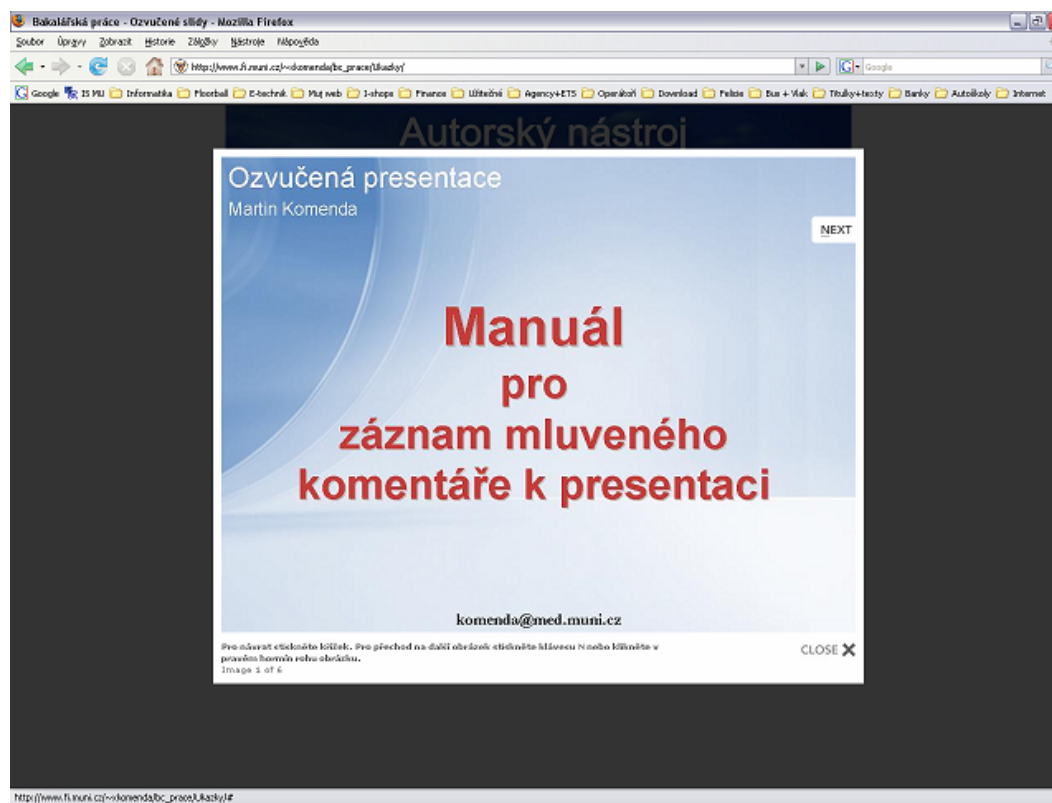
Bakalářská práce - Ozvučené slidy - Mozilla Firefox

Soubor Úpravy Zobrazit Historie Záložky Nástroje Nápověda

http://www.fi.muni.cz/~komenda/bc_prace/Ukazky/

Google

Google IS MU Informatika Floorball E-technik Můj web I-shops Finance Užitečné Agency+ETS Operátoři Download Fellas Bus + Vlak Titulky+texty Banky Autoškoly Internet

Autorský nástroj

Ozvučená presentace
Martin Komenda

NEXT

Manuál
pro
záznam mluveného
komentáře k presentaci

komenda@med.muni.cz

Pro návrat stiskněte křížek. Pro přechod na další obrázek stiskněte klávesu N nebo klikněte v pravém horním rohu obrázku.
Image 1 of 6

CLOSE ✕

http://www.fi.muni.cz/~komenda/bc_prace/Ukazky/#